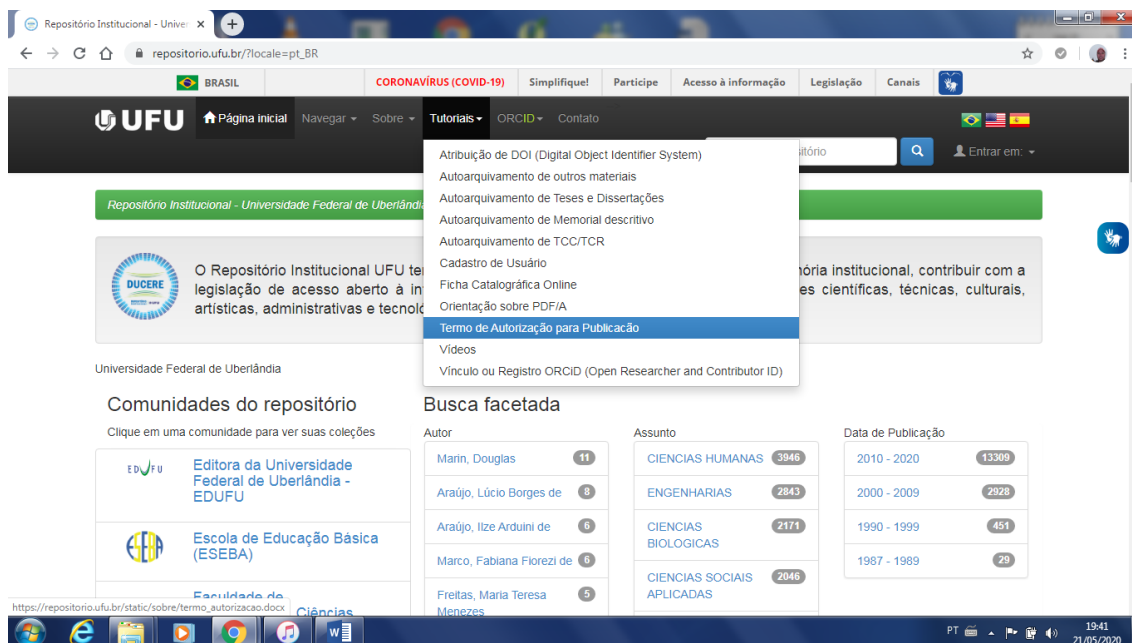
Repositório Institucional - Univer ×

repositorio.ufu.br/?locale=pt_BR

BRASIL | CORONAVÍRUS (COVID-19) | Simplifique! | Participe | Acesso à informação | Legislação | Canais

UFU Página inicial Navegar ▾ Sobre ▾ Tutoriais ▾ ORCID ▾ Contato

Atribuição de DOI (Digital Object Identifier System)
Autoarquivamento de outros materiais
Autoarquivamento de Teses e Dissertações
Autoarquivamento de Memorial descritivo
Autoarquivamento de TCC/TCR
Cadastro de Usuário
Ficha Catalográfica Online
Orientação sobre PDF/A
Termo de Autorização para Publicação
Vídeos
Vínculo ou Registro ORCiD (Open Researcher and Contributor ID)

itório

Entrar em: ▾

Repositório Institucional - Universidade Federal de Uberlândia

DUCERE

O Repositório Institucional UFU te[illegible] legislação de acesso aberto à in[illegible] artísticas, administrativas e tecnol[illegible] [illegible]ória institucional, contribuir com a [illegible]es científicas, técnicas, culturais,

Universidade Federal de Uberlândia

Comunidades do repositório

Clique em uma comunidade para ver suas coleções

EDUFU Editora da Universidade Federal de Uberlândia - EDUFU

ESEBA Escola de Educação Básica (ESEBA)

Faculdade de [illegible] Ciências

Busca facetada

Autor
Marin, Douglas 11
Araújo, Lúcio Borges de 8
Araújo, Ilze Arduini de 6
Marco, Fabiana Fiorezi de 6
Freitas, Maria Teresa Menezes 5

Assunto
CIENCIAS HUMANAS 3946
ENGENHARIAS 2843
CIENCIAS BIOLOGICAS 2171
CIENCIAS SOCIAIS APLICADAS 2046

Data de Publicação
2010 - 2020 13309
2000 - 2009 2928
1990 - 1999 451
1987 - 1989 29

https://repositorio.ufu.br/static/sobre/termo_autorizacao.docx

PT 19:41 21/05/2020